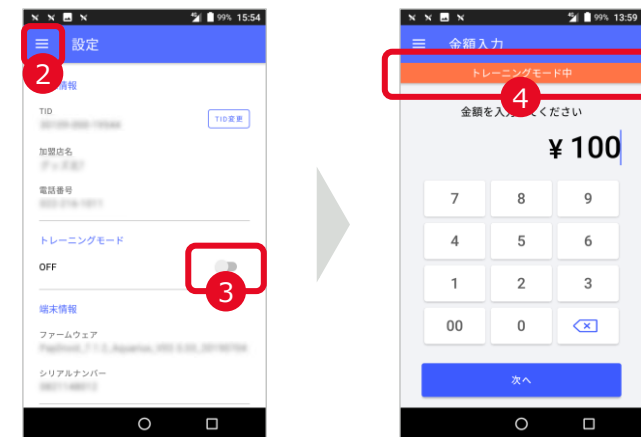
99% 15:54

設定

2

情報

TID

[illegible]

TID変更

加盟店名

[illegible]

電話番号

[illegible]

トレーニングモード

OFF

3

端末情報

ファームウェア

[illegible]

シリアルナンバー

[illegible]

99% 13:59

金額入力

トレーニングモード中

4

金額を入　ください

¥ 100

| 7 | 8 | 9 |
|---|---|---|
| 4 | 5 | 6 |
| 1 | 2 | 3 |
| 00 | 0 | ⌫ |

次へ